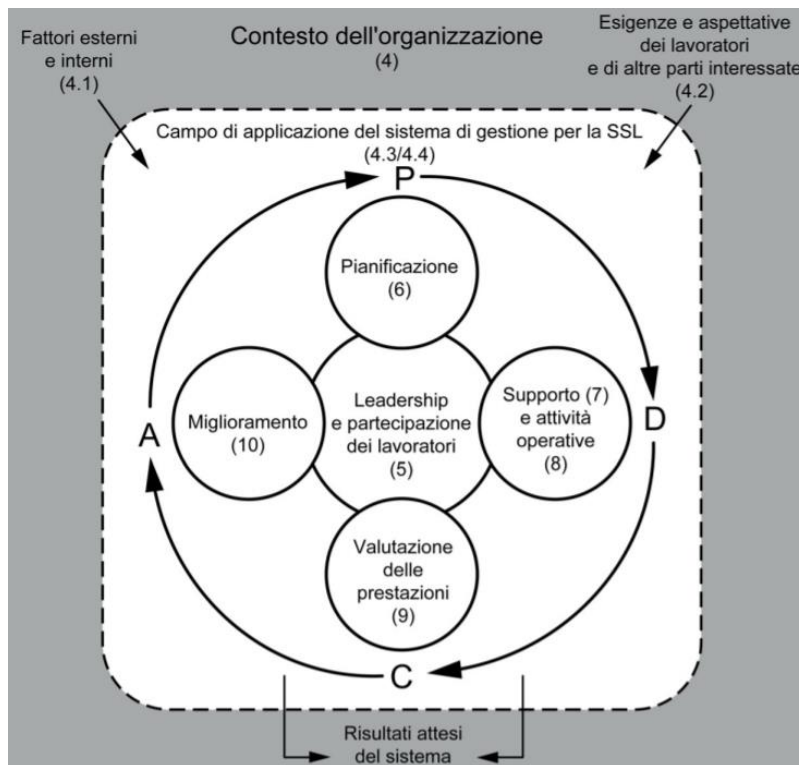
Fattori esterni e interni
(4.1)

Contesto dell'organizzazione
(4)

Esigenze e aspettative dei lavoratori e di altre parti interessate
(4.2)

Campo di applicazione del sistema di gestione per la SSL
(4.3/4.4)

P

Pianificazione
(6)

A

Miglioramento
(10)

Leadership e partecipazione dei lavoratori
(5)

Supporto (7) e attività operative
(8)

D

Valutazione delle prestazioni
(9)

C

Risultati attesi del sistema